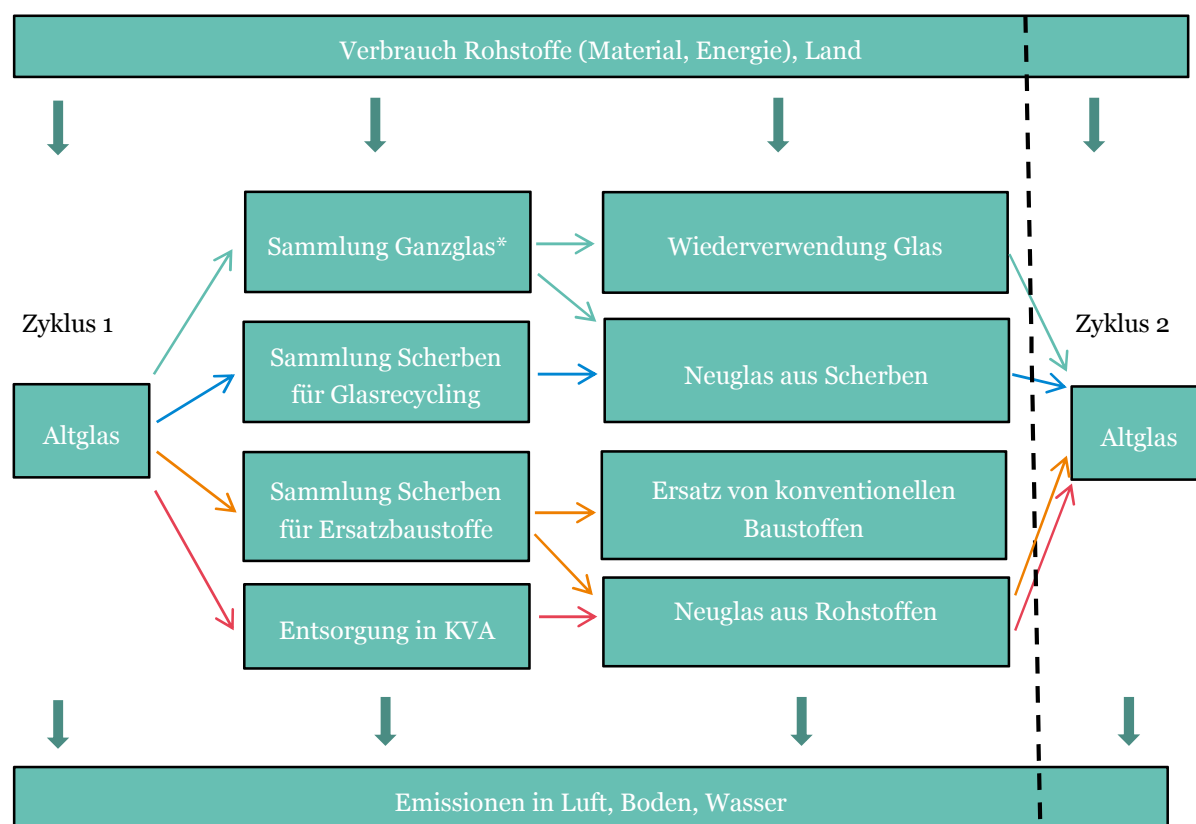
Verbrauch Rohstoffe (Material, Energie), Land

Zyklus 1

Altglas

Sammlung Ganzglas*

Sammlung Scherben für Glasrecycling

Sammlung Scherben für Ersatzbaustoffe

Entsorgung in KVA

Wiederverwendung Glas

Neuglas aus Scherben

Ersatz von konventionellen Baustoffen

Neuglas aus Rohstoffen

Zyklus 2

Altglas

Emissionen in Luft, Boden, Wasser